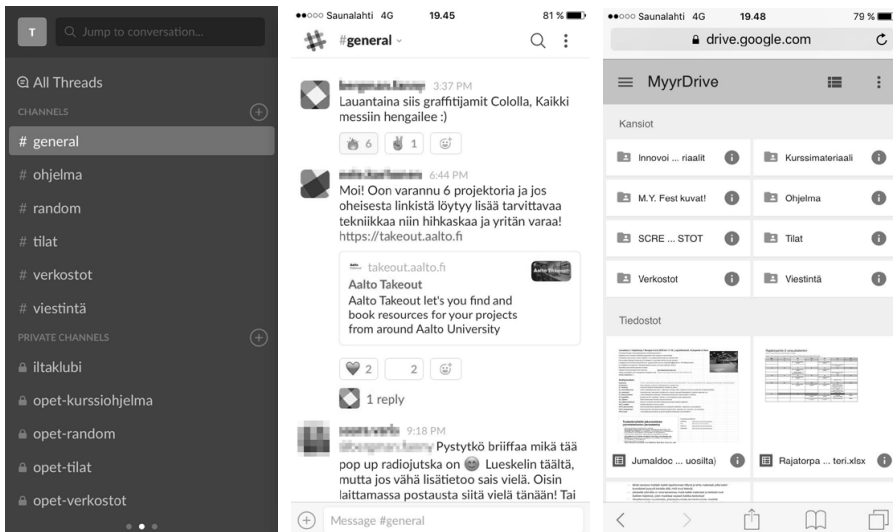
T Jump to conversation...

All Threads

CHANNELS

# general
# ohjelma
# random
# tilat
# verkostot
# viestintä

PRIVATE CHANNELS

iltaklubi
opet-kurssiohjelma
opet-random
opet-tilat
opet-verkostot

●●○○○ Saunalahti 4G 19.45 81 %

#general

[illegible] 3:37 PM
Lauantaina siis graffitijamit Colollla, Kaikki messiin hengailee :)

6 1

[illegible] 6:44 PM
Moi! Oon varannu 6 projektoria ja jos oheisesta linkistä löytyy lisää tarvittavaa tekniikkaa niin hihkaskaa ja yritän varaa! https://takeout.aalto.fi

takeout.aalto.fi
Aalto Takeout
Aalto Takeout let's you find and book resources for your projects from around Aalto University

Aalto Takeout

2 2

1 reply

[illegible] 9:18 PM
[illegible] Pystytkö briiffaa mikä tää pop up radiojutska on Lueskelin täältä, mutta jos vähä lisätietoo sais vielä. Oisin laittamassa postausta siitä vielä tänään! Tai

Message #general

●●○○○ Saunalahti 4G 19.48 79 %

drive.google.com

MyyrDrive

Kansiot

Innovoi ... riaalit
Kurssimateriaali
M.Y. Fest kuvat!
Ohjelma
SCRE ... STOT
Tilat
Verkostot
Viestintä

Tiedostot

Jumaldoc ... uosilta)
Rajatorpa ... teri.xlsx